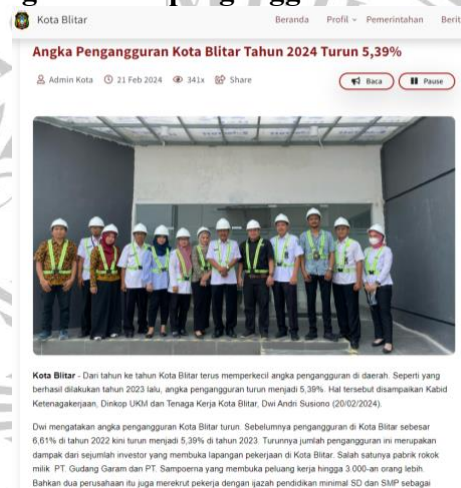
Kota Blitar

Beranda Profil ∨ Pemerintahan Berit

Angka Pengangguran Kota Blitar Tahun 2024 Turun 5,39%

Admin Kota 21 Feb 2024 341x Share

Baca Pause

Kota Blitar - Dari tahun ke tahun Kota Blitar terus memperkecil angka pengangguran di daerah. Seperti yang berhasil dilakukan tahun 2023 lalu, angka pengangguran turun menjadi 5,39%. Hal tersebut disampaikan Kabid Ketenagakerjaan, Dinkop UKM dan Tenaga Kerja Kota Blitar, Dwi Andri Susiono (20/02/2024).

Dwi mengatakan angka pengangguran di Kota Blitar turun. Sebelumnya pengangguran di Kota Blitar sebesar 6,61% di tahun 2022 kini turun menjadi 5,39% di tahun 2023. Turunnya jumlah pengangguran ini merupakan dampak dari sejumlah investor yang membuka lapangan pekerjaan di Kota Blitar. Salah satunya pabrik rokok milik PT. Gudang Garam dan PT. Sampoerna yang membuka peluang kerja hingga 3.000-an orang lebih. Bahkan dua perusahaan itu juga merekrut pekerja dengan ijazah pendidikan minimal SD dan SMP sebagai